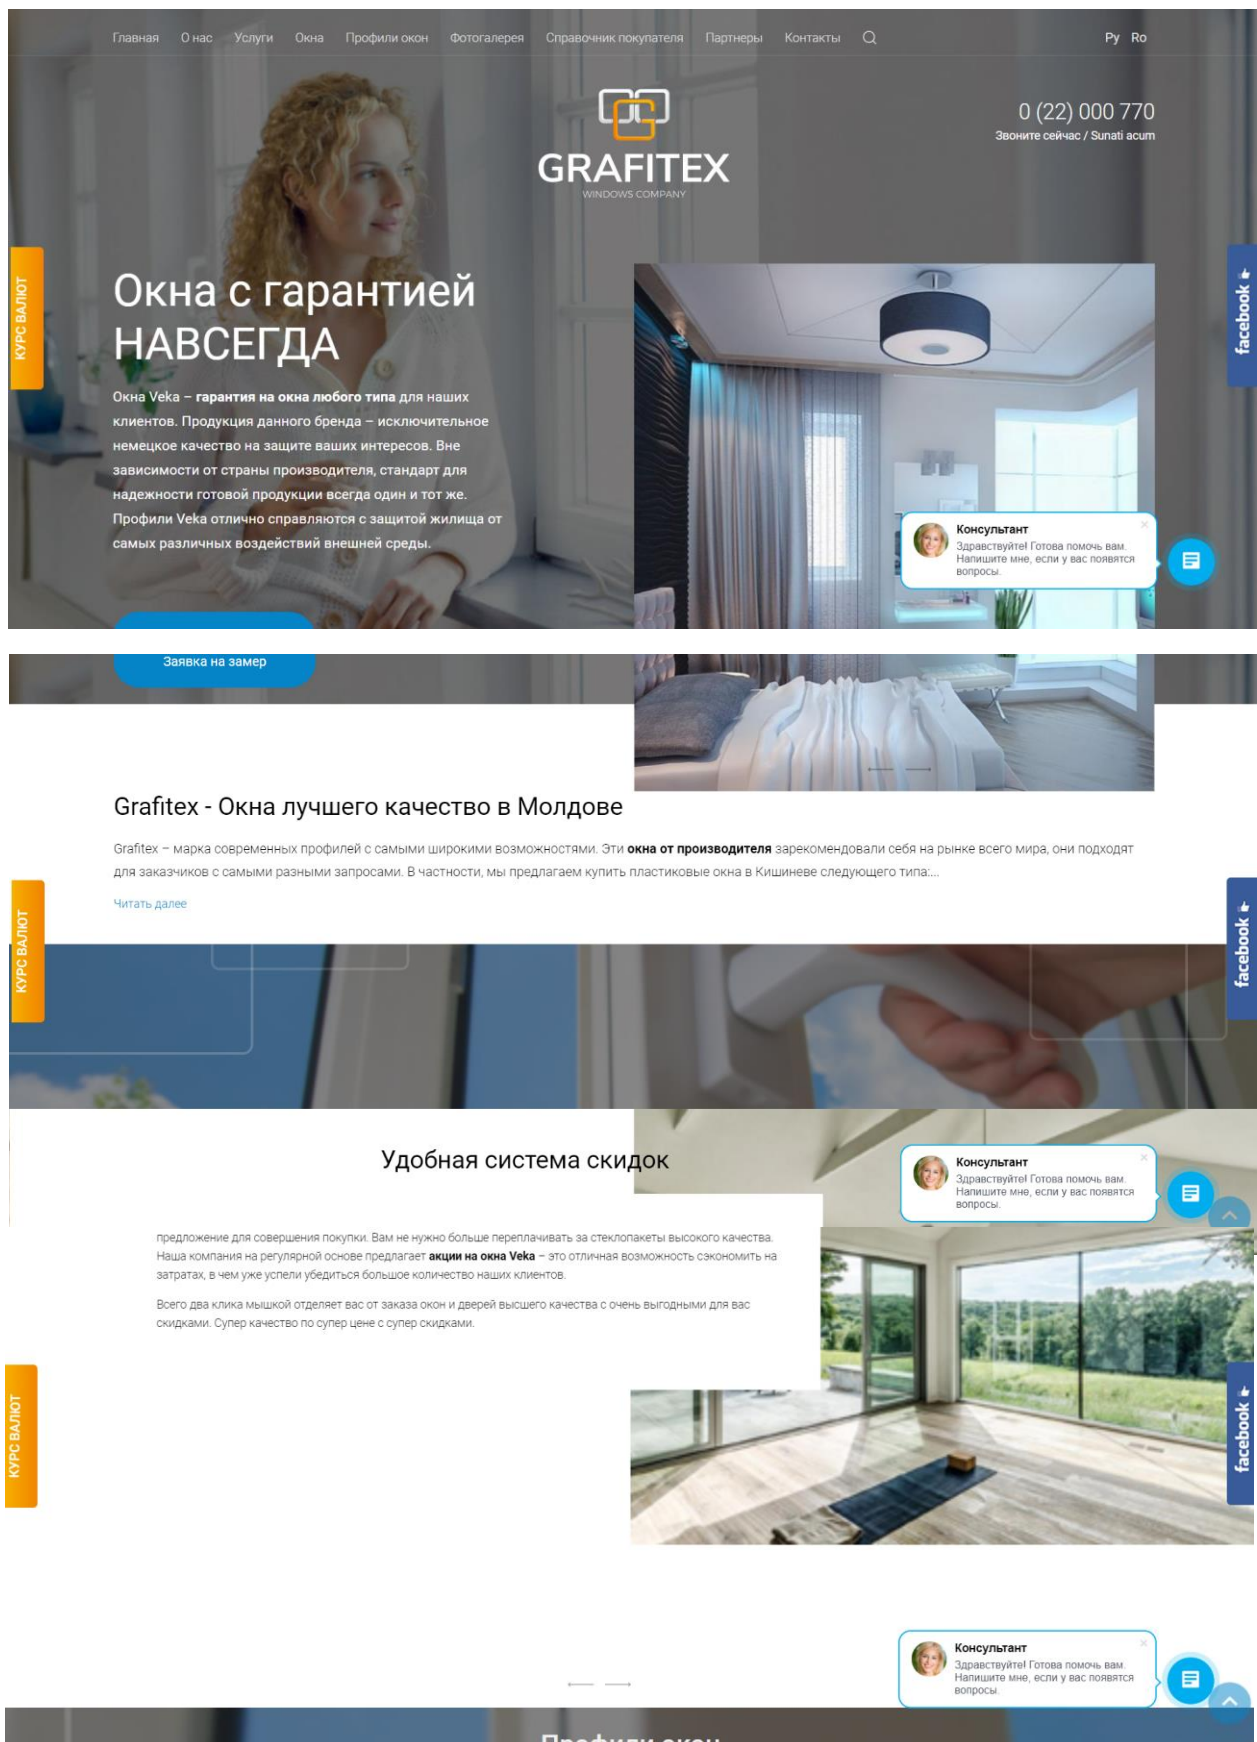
Главная О нас Услуги Окна Профили окон Фотогалерея Справочник покупателя Партнеры Контакты

Ру Ro

GRAFITEX
WINDOWS COMPANY

0 (22) 000 770
Звоните сейчас / Sunati acum

КУРС ВАЛЮТ

facebook

Окна с гарантией НАВСЕГДА

Окна Veka – **гарантия на окна любого типа** для наших клиентов. Продукция данного бренда – исключительное немецкое качество на защите ваших интересов. Вне зависимости от страны производителя, стандарт для надежности готовой продукции всегда один и тот же. Профили Veka отлично справляются с защитой жилища от самых различных воздействий внешней среды.

Консультант
Здравствуйте! Готова помочь вам. Напишите мне, если у вас появятся вопросы.

Заявка на замер

Grafitex - Окна лучшего качество в Молдове

Grafitex – марка современных профилей с самыми широкими возможностями. Эти **окна от производителя** зарекомендовали себя на рынке всего мира, они подходят для заказчиков с самыми разными запросами. В частности, мы предлагаем купить пластиковые окна в Кишиневе следующего типа:...

Читать далее

КУРС ВАЛЮТ

facebook

Удобная система скидок

Консультант
Здравствуйте! Готова помочь вам. Напишите мне, если у вас появятся вопросы.

предложение для совершения покупки. Вам не нужно больше переплачивать за стеклопакеты высокого качества. Наша компания на регулярной основе предлагает **акции на окна Veka** – это отличная возможность сэкономить на затратах, в чем уже успели убедиться большое количество наших клиентов.

Всего два клика мышкой отделяет вас от заказа окон и дверей высшего качества с очень выгодными для вас скидками. Супер качество по супер цене с супер скидками.

КУРС ВАЛЮТ

facebook

Консультант
Здравствуйте! Готова помочь вам. Напишите мне, если у вас появятся вопросы.

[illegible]